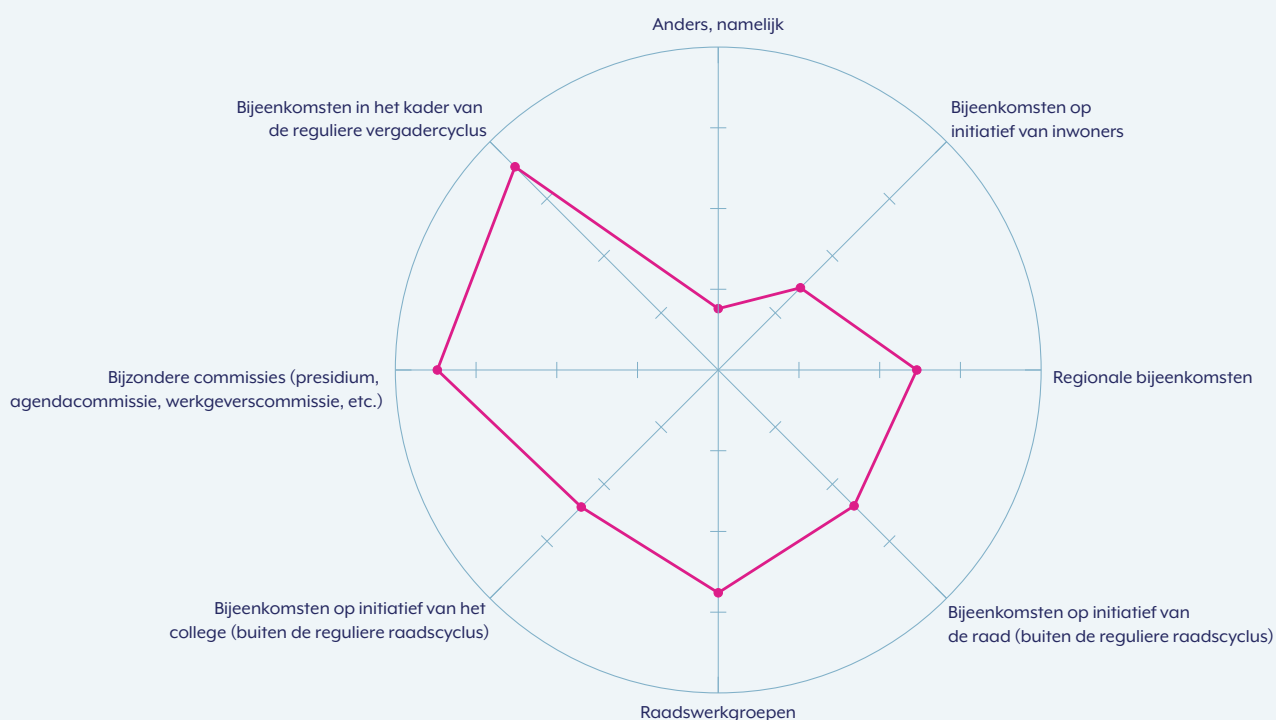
Anders, namelijk

Bijeenkomsten in het kader van de reguliere vergadercyclus

Bijeenkomsten op initiatief van inwoners

Bijzondere commissies (presidium, agendacommissie, werkgeverscommissie, etc.)

Regionale bijeenkomsten

Bijeenkomsten op initiatief van het college (buiten de reguliere raadscyclus)

Bijeenkomsten op initiatief van de raad (buiten de reguliere raadscyclus)

Raadswerkgroepen